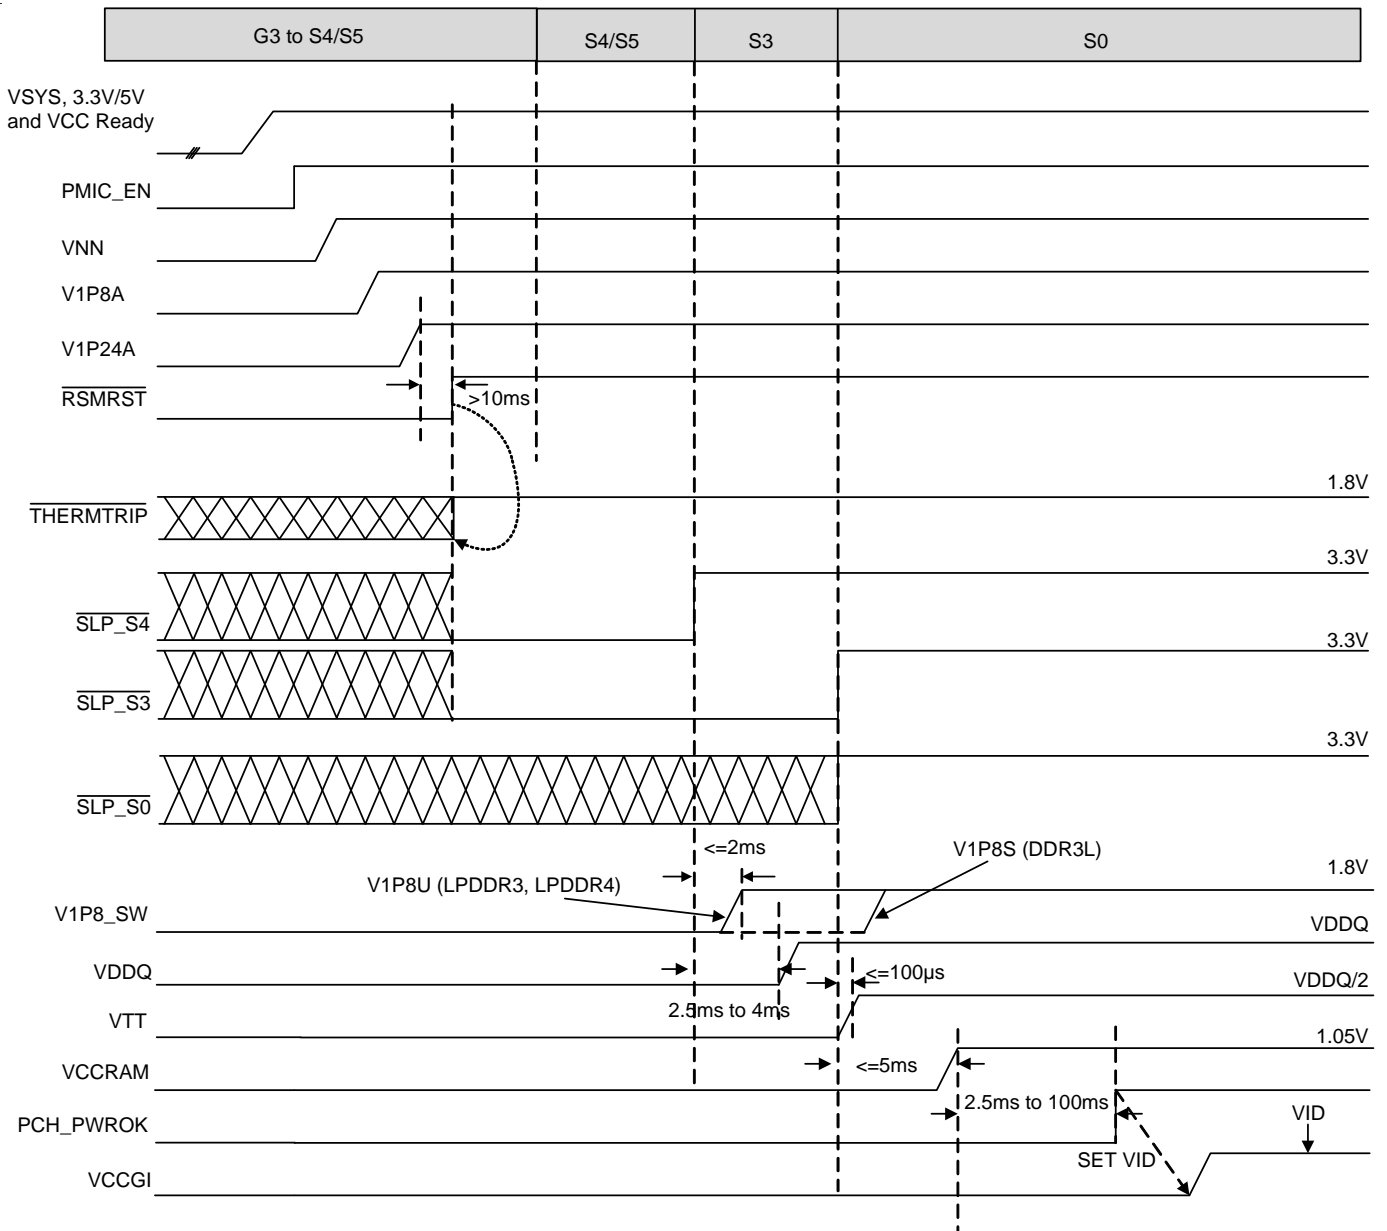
| G3 to S4/S5 | S4/S5 | S3 | S0 |
|---|---|---|---|

VSYS, 3.3V/5V and VCC Ready

PMIC_EN

VNN

V1P8A

V1P24A

$\overline{RSMRST}$

>10ms

$\overline{THERMTRIP}$

1.8V

3.3V

$\overline{SLP\_S4}$

3.3V

$\overline{SLP\_S3}$

3.3V

$\overline{SLP\_S0}$

<=2ms

V1P8S (DDR3L)

1.8V

V1P8U (LPDDR3, LPDDR4)

V1P8_SW

VDDQ

VDDQ

<=100μs

VDDQ/2

VTT

2.5ms to 4ms

1.05V

VCCRAM

<=5ms

2.5ms to 100ms

VID

PCH_PWROK

SET VID

VCCGI